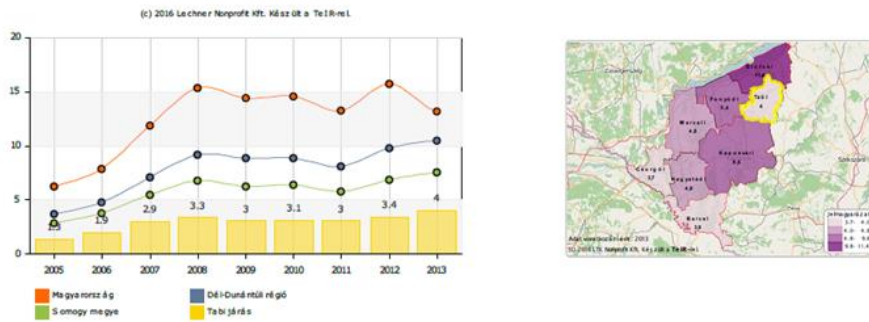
(c) 2016 Lechner Nonprofit Kft. Készült a TeIR-rel

20
15
10
5
0

1.3
1.9
2.9
3.3
3
3.1
3
3.4
4

2005
2006
2007
2008
2009
2010
2011
2012
2013

Magyarország
Dél-Dunántúl régió
Somogy megye
Tabi járás

Siófoki
Fonyódi
5.4
Tabi
4
Marcali
4.8
Kaposvári
5.6
Csurgói
3.7
Nagyatádi
4.8
Barcsi
3.8
Adat vonatkozási év: 2013
(c) 2016 Lechner Nonprofit Kft. Készült a TeIR-rel
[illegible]